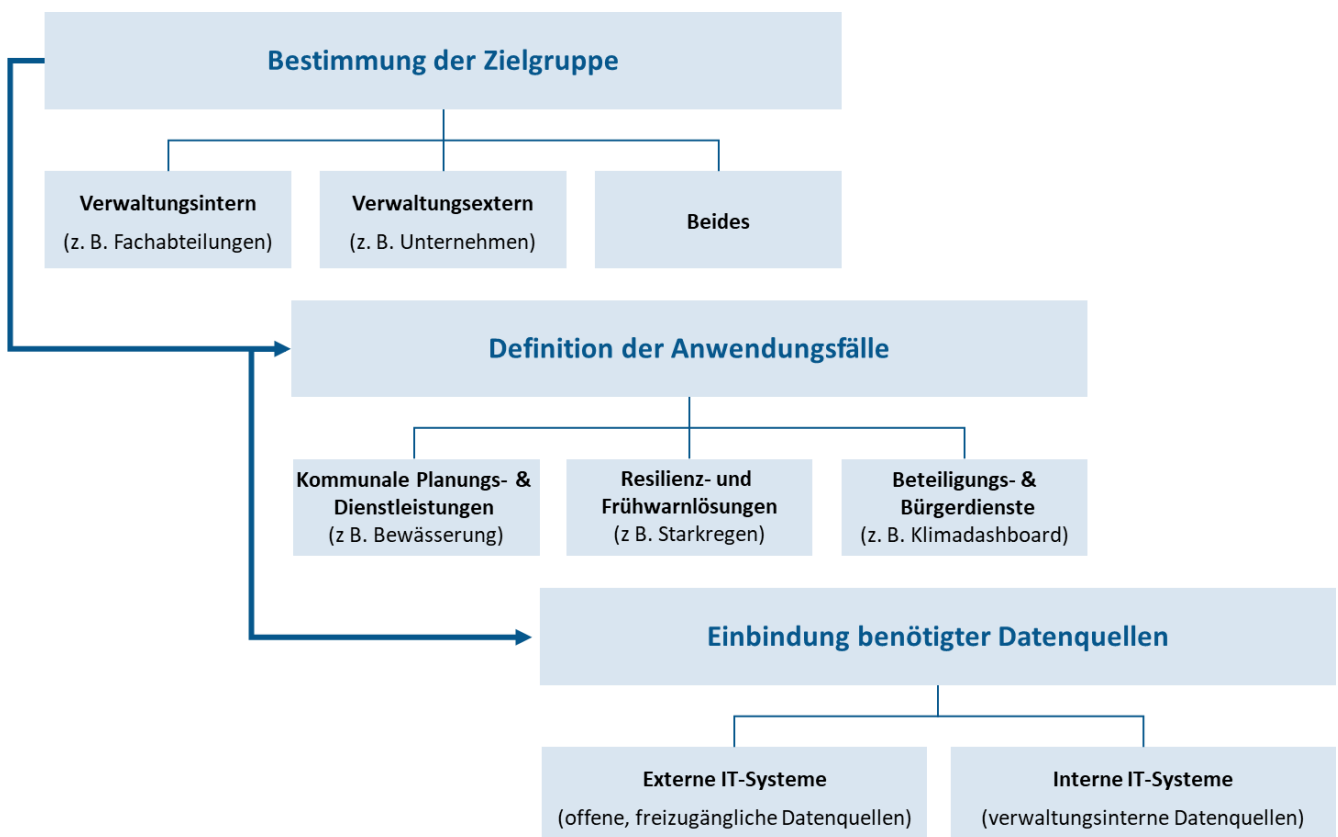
Bestimmung der Zielgruppe

Verwaltungsintern
(z. B. Fachabteilungen)

Verwaltungsextern
(z. B. Unternehmen)

Beides

Definition der Anwendungsfälle

Kommunale Planungs- & Dienstleistungen
(z B. Bewässerung)

Resilienz- und Frühwarnlösungen
(z B. Starkregen)

Beteiligungs- & Bürgerdienste
(z. B. Klimadashboard)

Einbindung benötigter Datenquellen

Externe IT-Systeme
(offene, freizugängliche Datenquellen)

Interne IT-Systeme
(verwaltungsinterne Datenquellen)